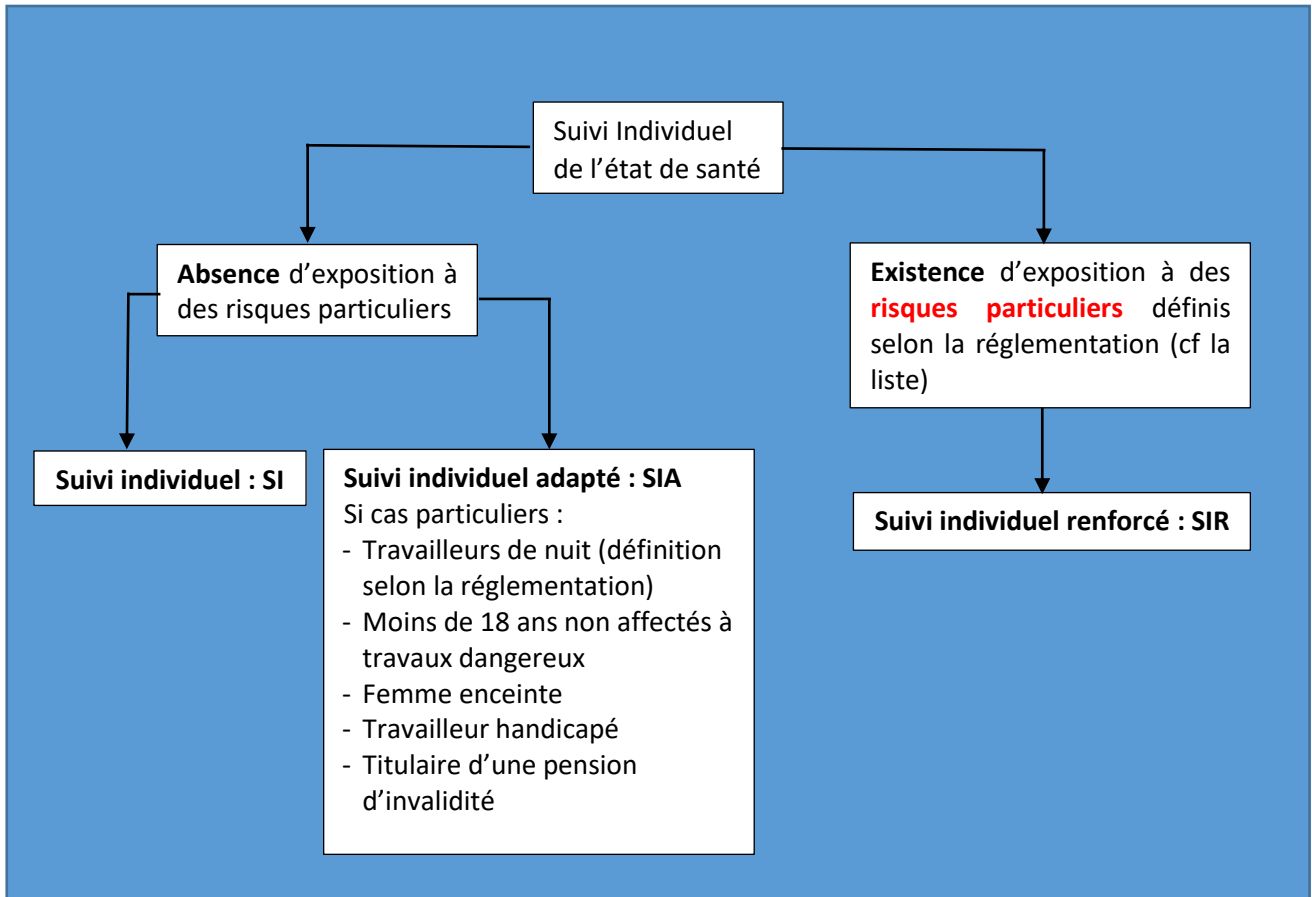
Suivi Individuel de l’état de santé

Absence d’exposition à des risques particuliers

Existence d’exposition à des risques particuliers définis selon la réglementation (cf la liste)

Suivi individuel : SI

Suivi individuel adapté : SIA
Si cas particuliers :
- Travailleurs de nuit (définition selon la réglementation)
- Moins de 18 ans non affectés à travaux dangereux
- Femme enceinte
- Travailleur handicapé
- Titulaire d’une pension d’invalidité

Suivi individuel renforcé : SIR